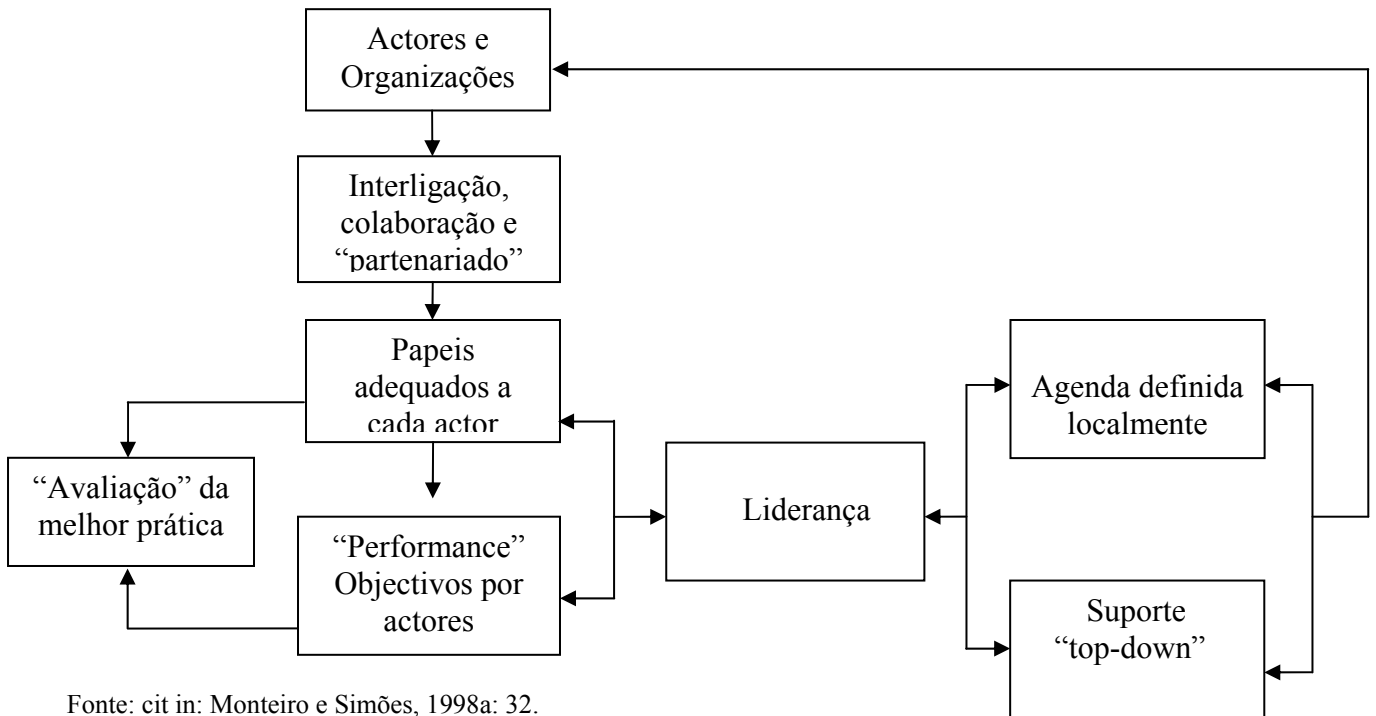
Actores e Organizações

Interligação, colaboração e "partenariado"

Papeis adequados a cada actor

"Avaliação" da melhor prática

"Performance" Objectivos por actores

Liderança

Agenda definida localmente

Suporte "top-down"

Fonte: cit in: Monteiro e Simões, 1998a: 32.